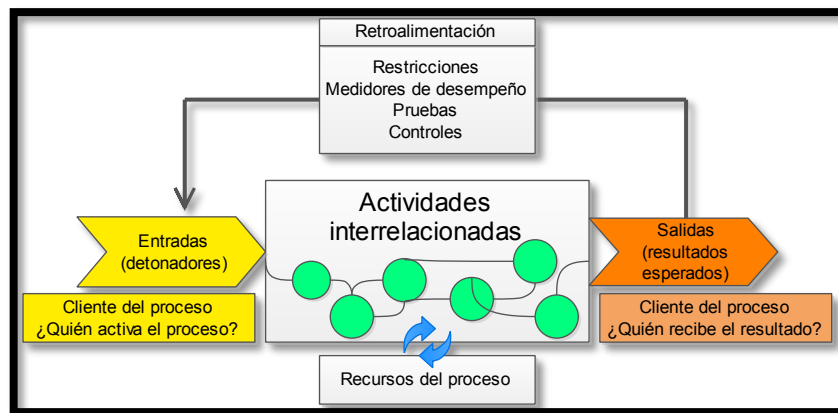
Retroalimentación

Restricciones
Medidores de desempeño
Pruebas
Controles

Actividades interrelacionadas

Entradas (detonadores)

Cliente del proceso
¿Quién activa el proceso?

Salidas (resultados esperados)

Cliente del proceso
¿Quién recibe el resultado?

Recursos del proceso